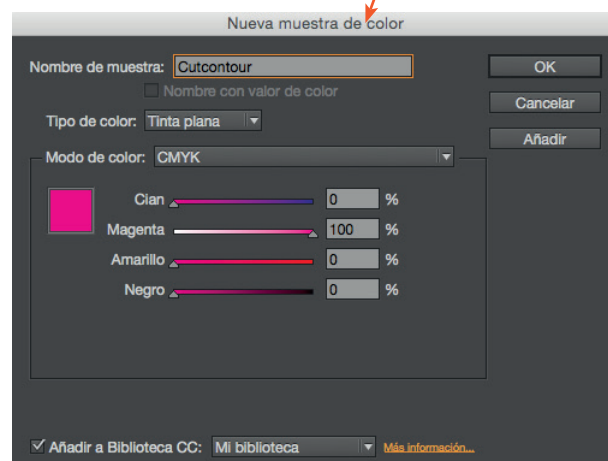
Nueva muestra de color

Nombre de muestra: Cutcontour

Nombre con valor de color

Tipo de color: Tinta plana

Modo de color: CMYK

Cian 0 %

Magenta 100 %

Amarillo 0 %

Negro 0 %

OK

Cancelar

Añadir

Añadir a Biblioteca CC: Mi biblioteca

Más información...